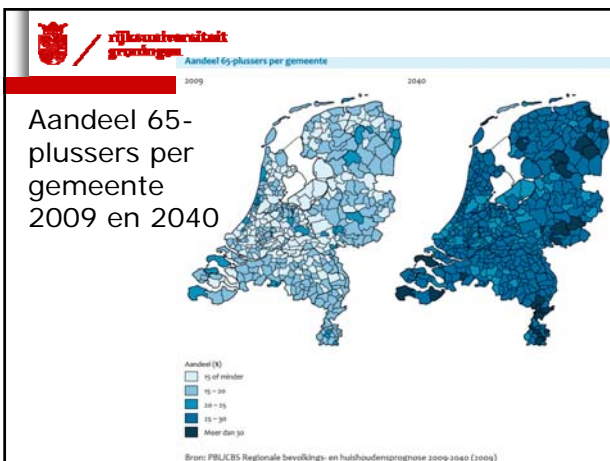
rijksuniversiteit groningen

Aandeel 65-plussers per gemeente

2009

2040

Aandeel 65-plussers per gemeente 2009 en 2040

Aandeel (%)
15 of minder
15 – 20
20 – 25
25 – 30
Meer dan 30

Bron: PBL/CBS Regionale bevolkings- en huishoudensprognose 2009-2040 (2009)